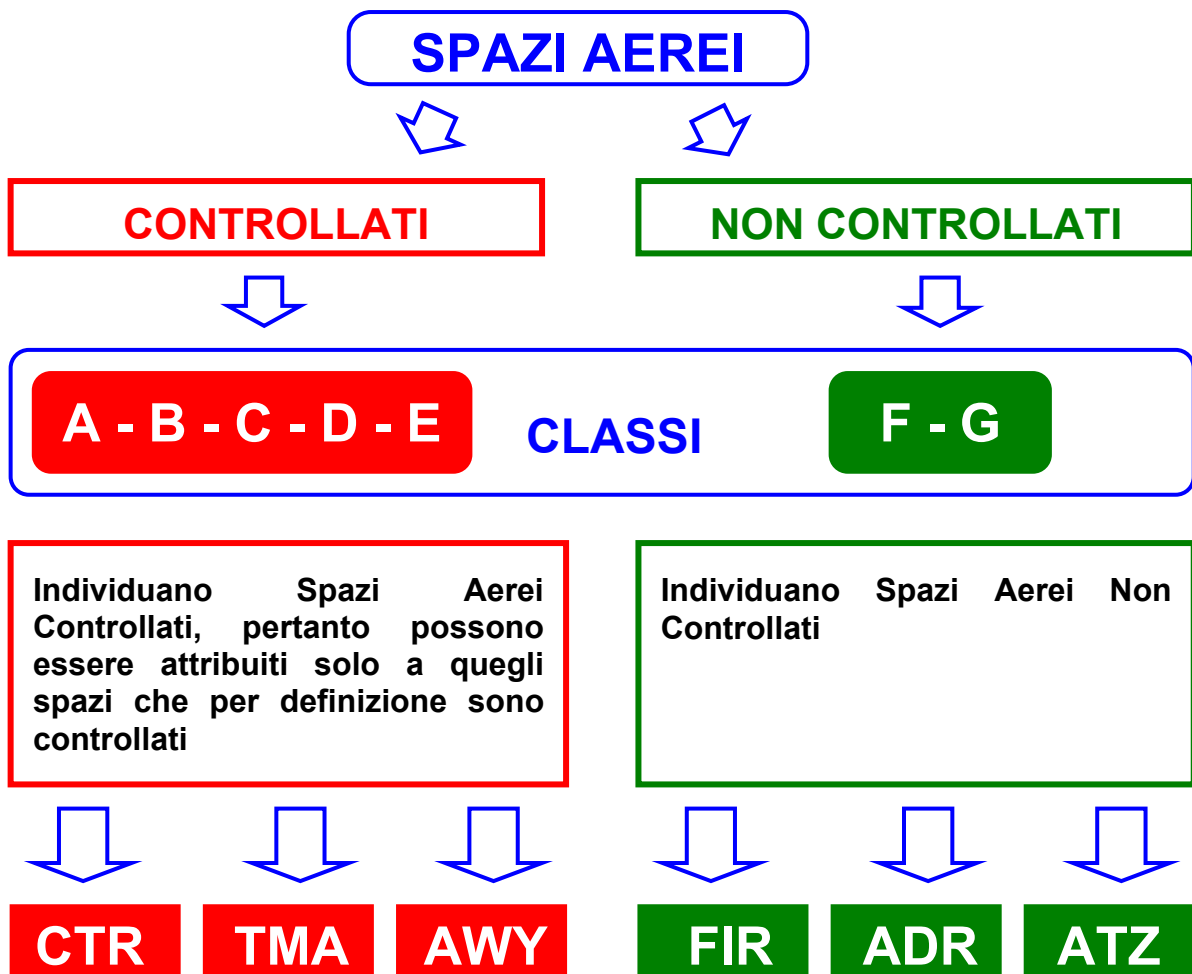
SPAZI AEREI

CONTROLLATI

NON CONTROLLATI

A - B - C - D - E

CLASSI

F - G

Individuano Spazi Aerei Controllati, pertanto possono essere attribuiti solo a quegli spazi che per definizione sono controllati

Individuano Spazi Aerei Non Controllati

CTR

TMA

AWY

FIR

ADR

ATZ